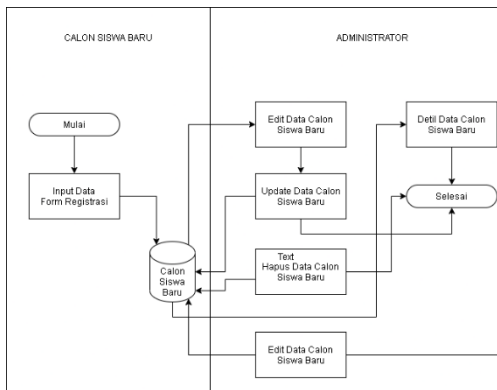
CALON SISWA BARU

ADMINISTRATOR

Mulai

Input Data Form Registrasi

Calon Siswa Baru

Edit Data Calon Siswa Baru

Update Data Calon Siswa Baru

Text Hapus Data Calon Siswa Baru

Edit Data Calon Siswa Baru

Detil Data Calon Siswa Baru

Selesai